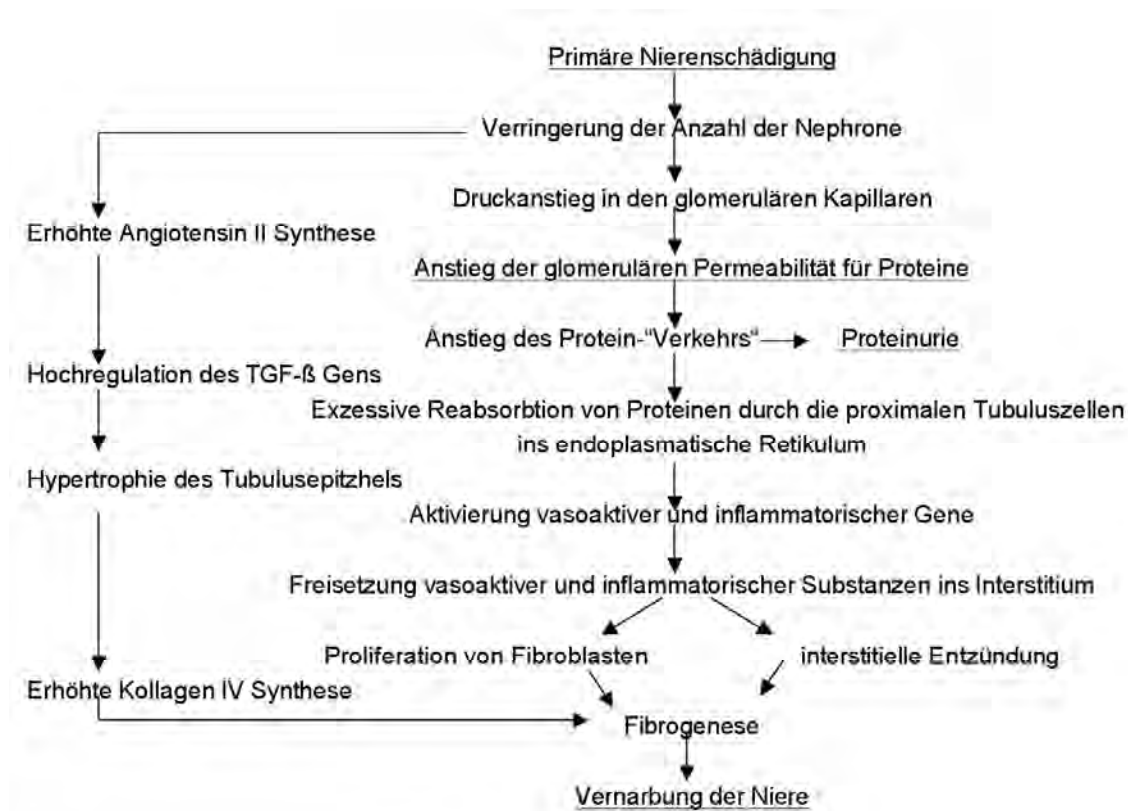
Primäre Nierenschädigung

Verringerung der Anzahl der Nephrone

Druckanstieg in den glomerulären Kapillaren

Erhöhte Angiotensin II Synthese

Anstieg der glomerulären Permeabilität für Proteine

Anstieg des Protein-"Verkehrs" Proteinurie

Hochregulation des TGF-ß Gens

Exzessive Reabsorbtion von Proteinen durch die proximalen Tubuluszellen ins endoplasmatische Retikulum

Hypertrophie des Tubulusepitzhels

Aktivierung vasoaktiver und inflammatorischer Gene

Freisetzung vasoaktiver und inflammatorischer Substanzen ins Interstitium

Proliferation von Fibroblasten

interstitielle Entzündung

Erhöhte Kollagen IV Synthese

Fibrogenese

Vernarbung der Niere